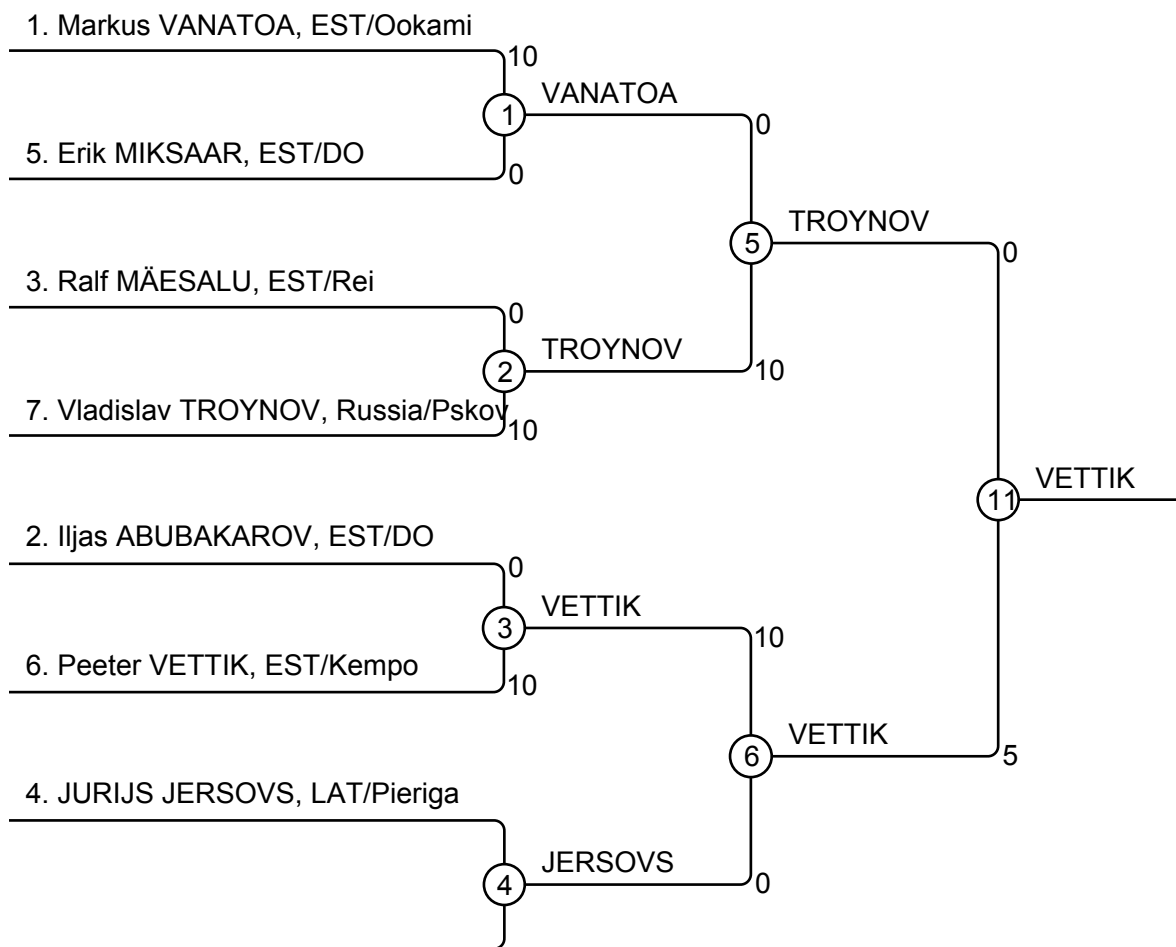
1. Markus VANATOA, EST/Ookami
10
1
VANATOA
5. Erik MIKSAAR, EST/DO
0
0
5
TROYNOV
0
3. Ralf MÄESALU, EST/Rei
0
2
TROYNOV
10
7. Vladislav TROYNOV, Russia/Pskov
10
11
VETTIK
2. Iljas ABUBAKAROV, EST/DO
0
3
VETTIK
10
6. Peeter VETTIK, EST/Kempo
10
6
VETTIK
5
4. JURIJS JERSOVS, LAT/Pieriga
4
JERSOVS
0